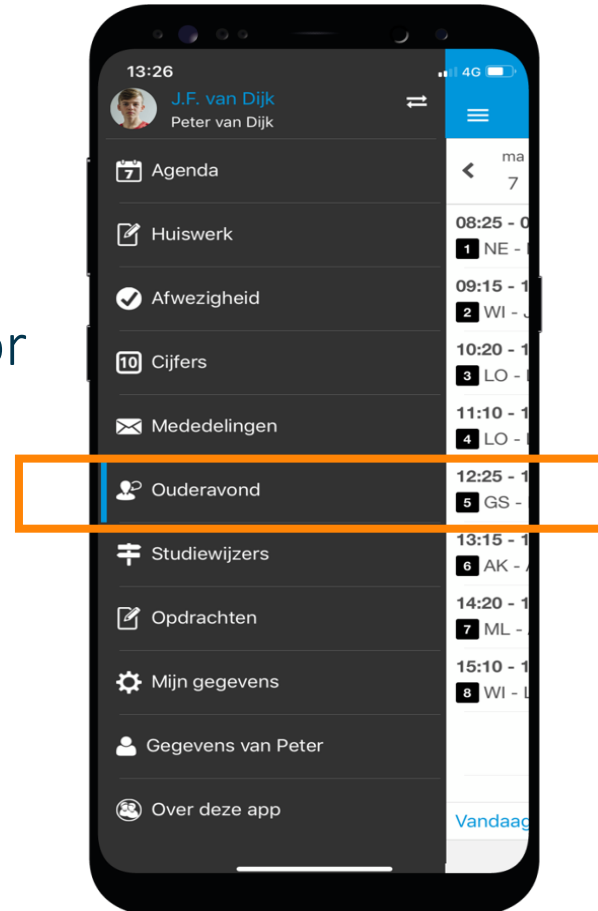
13:26

4G

J.F. van Dijk

Peter van Dijk

7 Agenda

Huiswerk

Afwezigheid

10 Cijfers

Mededelingen

Ouderavond

Studiewijzers

Opdrachten

Mijn gegevens

Gegevens van Peter

Over deze app

or

ma

7

08:25 - 0

1 NE -

09:15 - 1

2 WI -

10:20 - 1

3 LO -

11:10 - 1

4 LO -

12:25 - 1

5 GS -

13:15 - 1

6 AK -

14:20 - 1

7 ML -

15:10 - 1

8 WI -

Vandaag